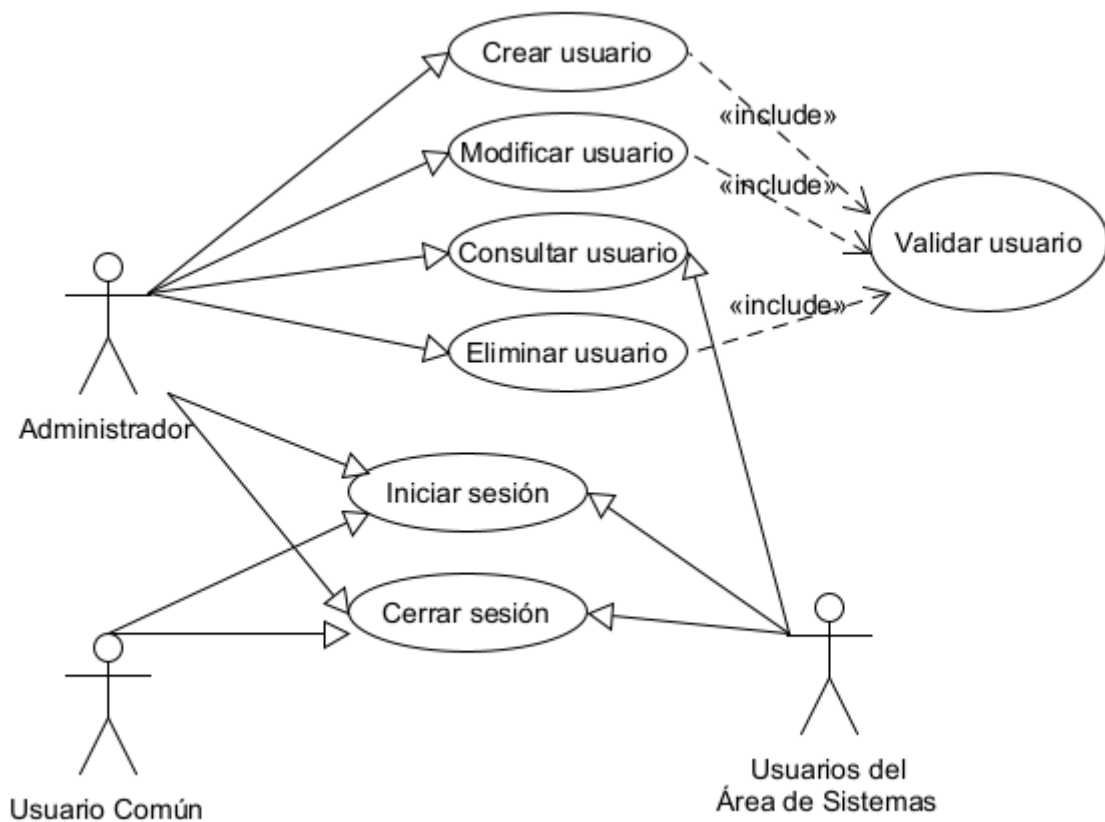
Crear usuario

«include»

Modificar usuario

«include»

Validar usuario

Consultar usuario

«include»

Eliminar usuario

Administrador

Iniciar sesión

Cerrar sesión

Usuario Común

Usuarios del Área de Sistemas